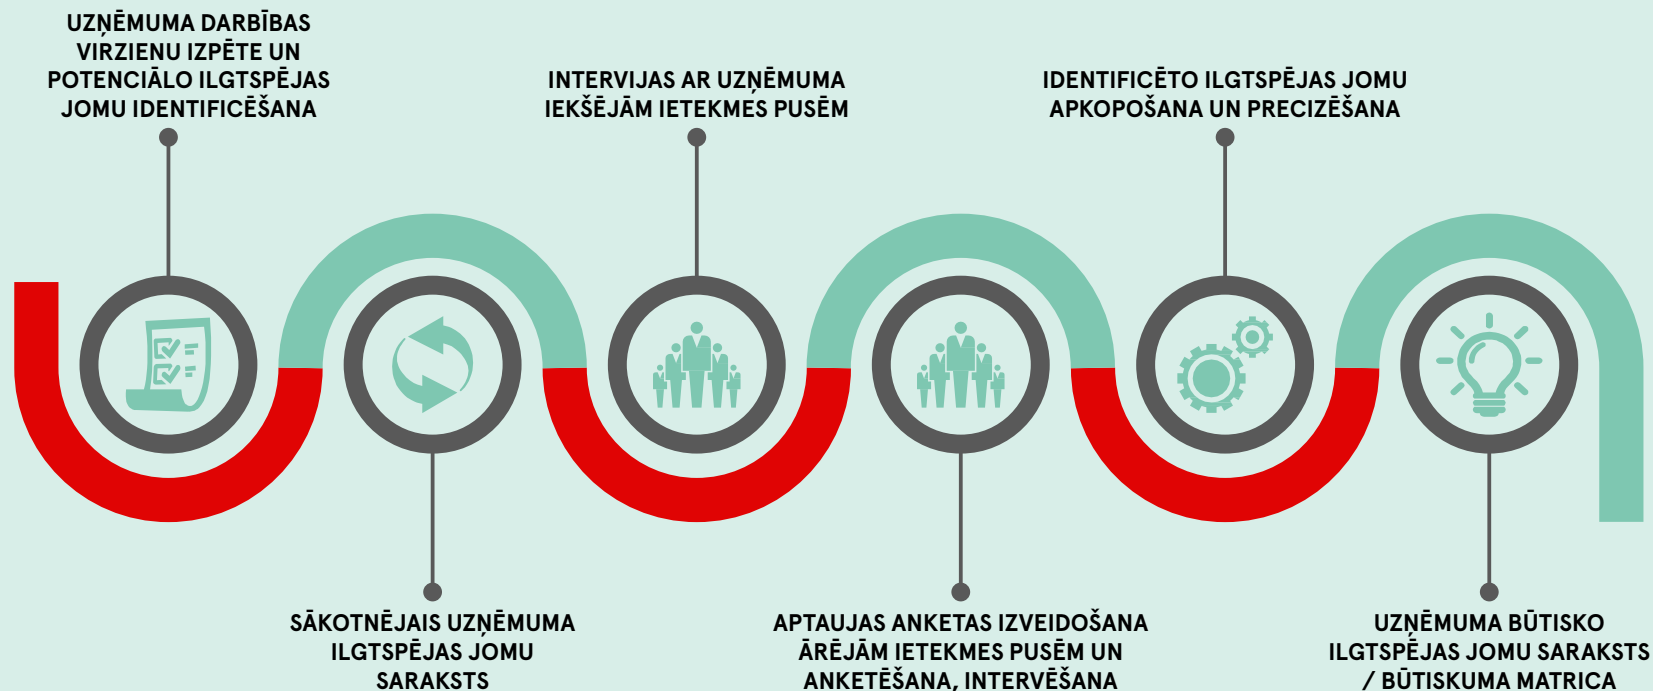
UZŅĒMUMA DARBĪBAS VIRZIENU IZPĒTE UN POTENCIĀLO ILGTSPĒJAS JOMU IDENTIFICĒŠANA

INTERVIJAS AR UZŅĒMUMA IEKŠĒJĀM IETEKMES PUSĒM

IDENTIFICĒTO ILGTSPĒJAS JOMU APKOPOŠANA UN PRECIZĒŠANA

SĀKOTNĒJAIS UZŅĒMUMA ILGTSPĒJAS JOMU SARAKSTS

APTAUJAS ANKETAS IZVEIDOŠANA ĀRĒJĀM IETEKMES PUSĒM UN ANKETĒŠANA, INTERVĒŠANA

UZŅĒMUMA BŪTISKO ILGTSPĒJAS JOMU SARAKSTS / BŪTISKUMA MATRICA